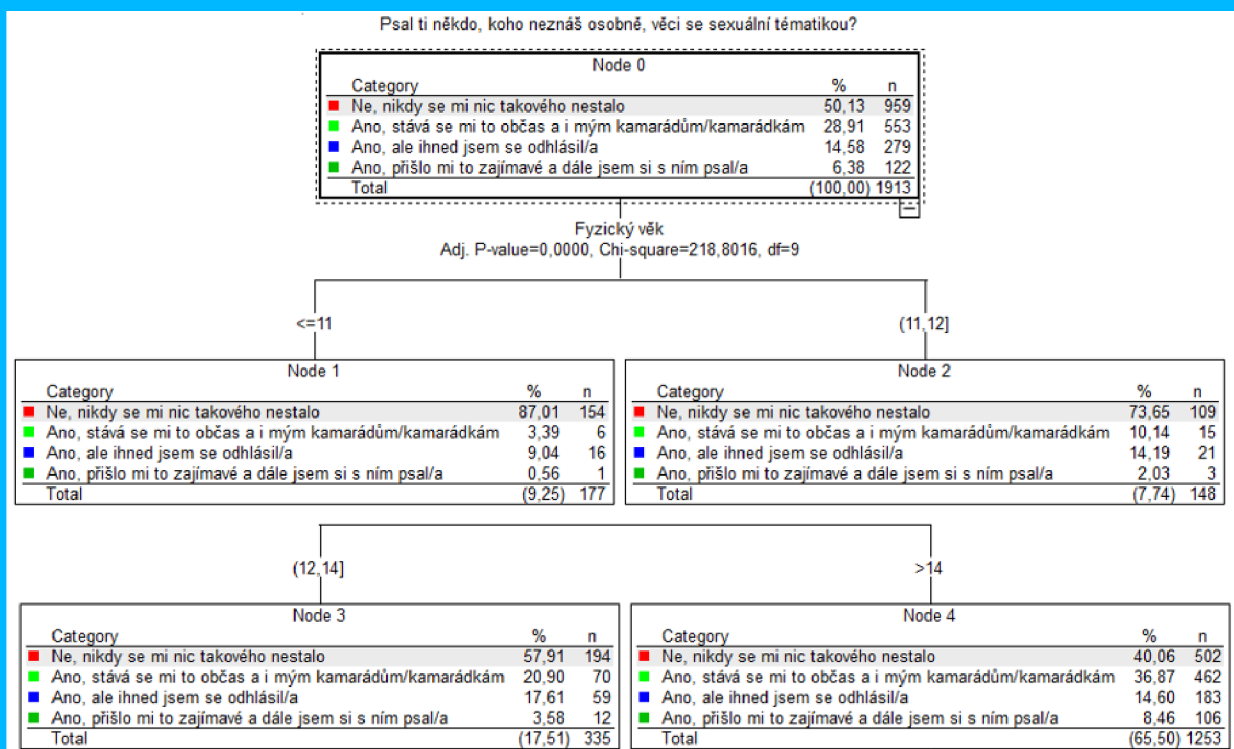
Psal ti někdo, koho neznáš osobně, věci se sexuální tématikou?

Node 0

| Category | % | n |
|---|---|---|
| Ne, nikdy se mi nic takového nestalo | 50,13 | 959 |
| Ano, stává se mi to občas a i mým kamarádům/kamarádkám | 28,91 | 553 |
| Ano, ale ihned jsem se odhlásil/a | 14,58 | 279 |
| Ano, přišlo mi to zajímavé a dále jsem si s ním psal/a | 6,38 | 122 |
| Total | (100,00) | 1913 |

Fyzický věk
Adj. P-value=0,0000, Chi-square=218,8016, df=9

<=11

(11,12]

Node 1

| Category | % | n |
|---|---|---|
| Ne, nikdy se mi nic takového nestalo | 87,01 | 154 |
| Ano, stává se mi to občas a i mým kamarádům/kamarádkám | 3,39 | 6 |
| Ano, ale ihned jsem se odhlásil/a | 9,04 | 16 |
| Ano, přišlo mi to zajímavé a dále jsem si s ním psal/a | 0,56 | 1 |
| Total | (9,25) | 177 |

Node 2

| Category | % | n |
|---|---|---|
| Ne, nikdy se mi nic takového nestalo | 73,65 | 109 |
| Ano, stává se mi to občas a i mým kamarádům/kamarádkám | 10,14 | 15 |
| Ano, ale ihned jsem se odhlásil/a | 14,19 | 21 |
| Ano, přišlo mi to zajímavé a dále jsem si s ním psal/a | 2,03 | 3 |
| Total | (7,74) | 148 |

(12,14]

>14

Node 3

| Category | % | n |
|---|---|---|
| Ne, nikdy se mi nic takového nestalo | 57,91 | 194 |
| Ano, stává se mi to občas a i mým kamarádům/kamarádkám | 20,90 | 70 |
| Ano, ale ihned jsem se odhlásil/a | 17,61 | 59 |
| Ano, přišlo mi to zajímavé a dále jsem si s ním psal/a | 3,58 | 12 |
| Total | (17,51) | 335 |

Node 4

| Category | % | n |
|---|---|---|
| Ne, nikdy se mi nic takového nestalo | 40,06 | 502 |
| Ano, stává se mi to občas a i mým kamarádům/kamarádkám | 36,87 | 462 |
| Ano, ale ihned jsem se odhlásil/a | 14,60 | 183 |
| Ano, přišlo mi to zajímavé a dále jsem si s ním psal/a | 8,46 | 106 |
| Total | (65,50) | 1253 |